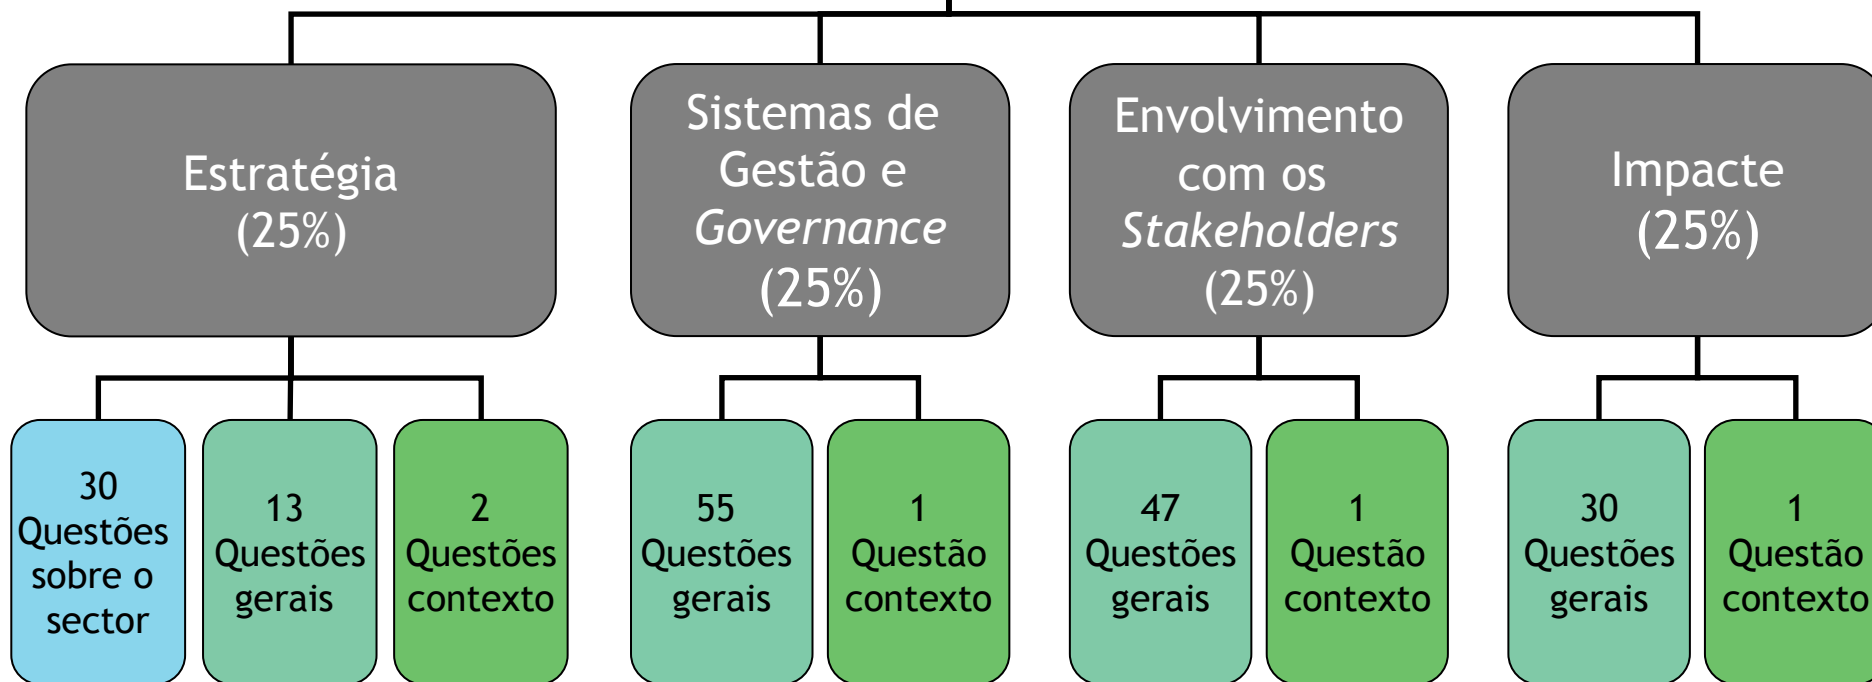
Estratégia (25%)

Sistemas de Gestão e *Governance* (25%)

Envolvimento com os *Stakeholders* (25%)

Impacte (25%)

30 Questões sobre o sector

13 Questões gerais

2 Questões contexto

55 Questões gerais

1 Questão contexto

47 Questões gerais

1 Questão contexto

30 Questões gerais

1 Questão contexto